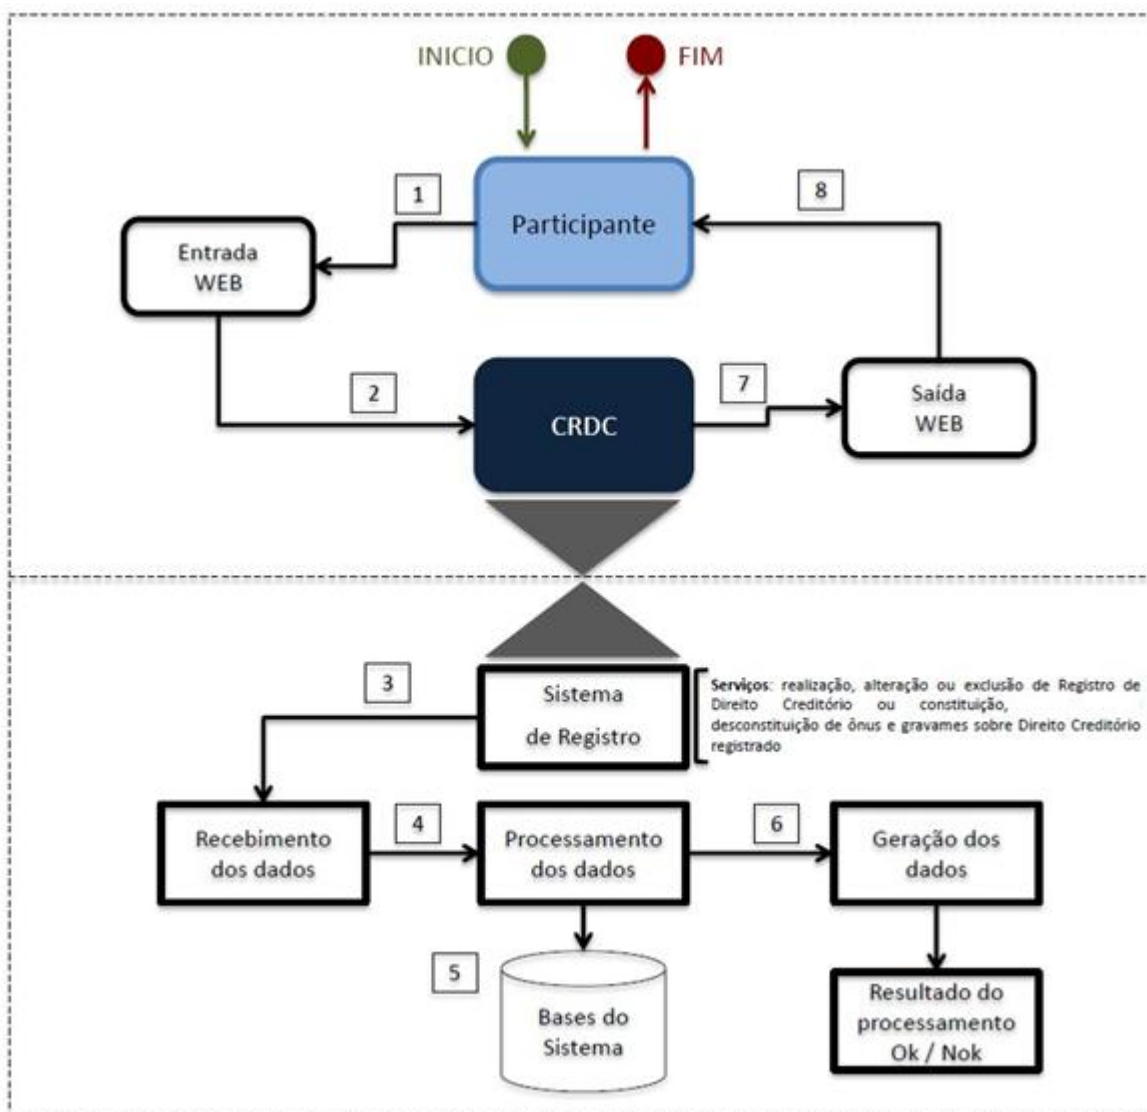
INICIO

FIM

1

8

Entrada WEB

Participante

2

CRDC

7

Saída WEB

3

Sistema de Registro

Serviços: realização, alteração ou exclusão de Registro de Direito Creditório ou constituição, desconstituição de ônus e gravames sobre Direito Creditório registrado

Recebimento dos dados

4

Processamento dos dados

6

Geração dos dados

5

Bases do Sistema

Resultado do processamento Ok / Nok